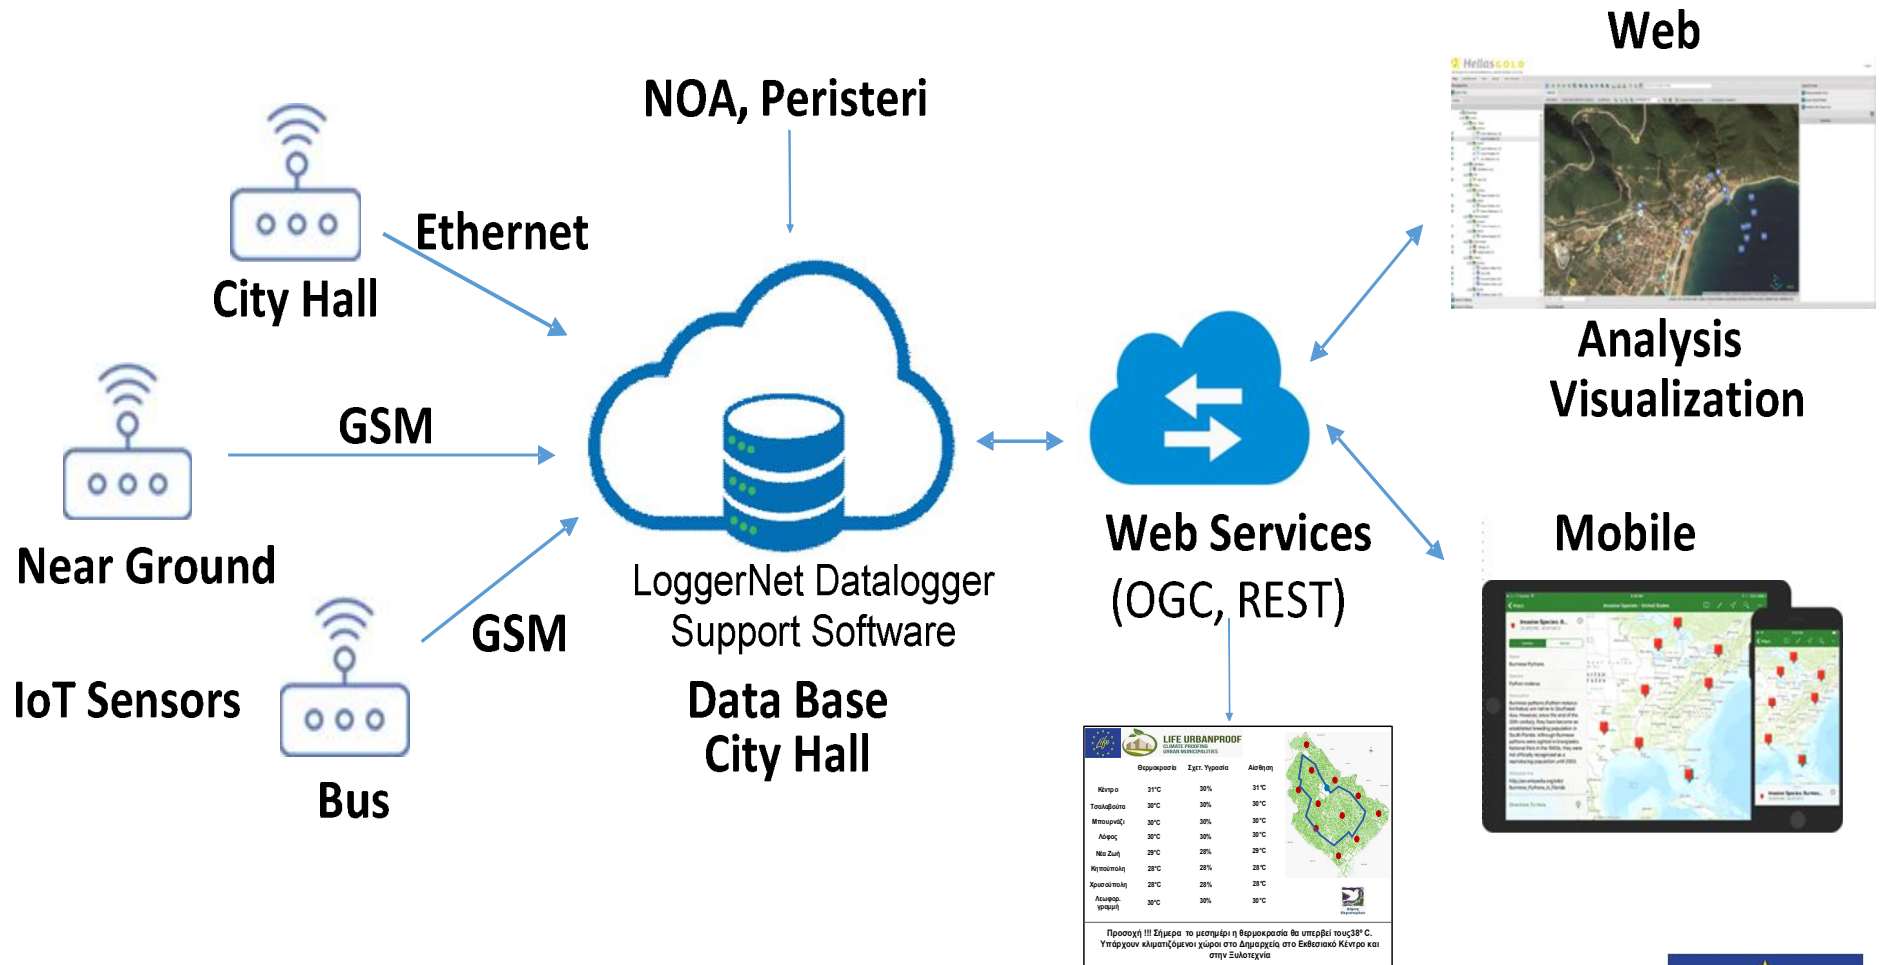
Web

NOA, Peristeri

Ethernet

City Hall

GSM

Near Ground

GSM

IoT Sensors

Bus

LoggerNet Datalogger Support Software

Data Base City Hall

Web Services (OGC, REST)

Analysis Visualization

Mobile

LIFE URBANPROOF

| | Θερμοκρασία | Σχετ. Υγρασία | Αίσθηση |
|---|---|---|---|
| Κέντρο | 31°C | 30% | 31°C |
| Τσαλαβούτα | 30°C | 30% | 30°C |
| Μπουρνάζι | 30°C | 30% | 30°C |
| Λόφος | 30°C | 30% | 30°C |
| Νέα Ζωή | 29°C | 28% | 29°C |
| Κηπούπολη | 28°C | 28% | 28°C |
| Χρυσούπολη | 28°C | 28% | 28°C |
| Λεωφορ. γραμμή | 30°C | 30% | 30°C |

Προσοχή !!! Σήμερα το μεσημέρι η θερμοκρασία θα υπερβεί τους38° C. Υπάρχουν κλιματιζόμενοι χώροι στο Δημαρχεία στο Εκθεσιακό Κέντρο και στην Ξυλοτεχνία